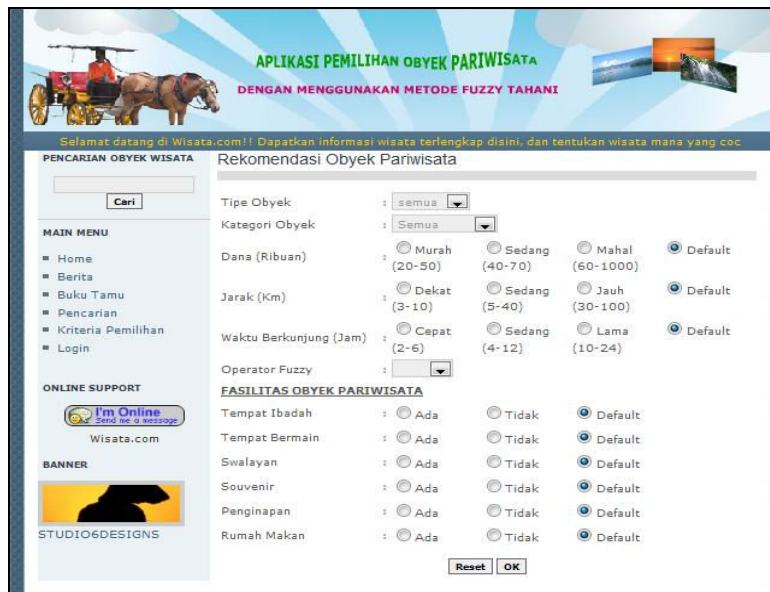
APLIKASI PEMILIHAN OBYEK PARIWISATA
DENGAN MENGGUNAKAN METODE FUZZY TAHANI

Selamat datang di Wisata.com!! Dapatkan informasi wisata terlengkap disini, dan tentukan wisata mana yang coc

PENCARIAN OBYEK WISATA

Cari

MAIN MENU

Home
Berita
Buku Tamu
Pencarian
Kriteria Pemilihan
Login

ONLINE SUPPORT

I'm Online
Send me a message

Wisata.com

BANNER

STUDIO6DESIGNS

Rekomendasi Obyek Pariwisata

| | | | | |
|---|---|---|---|---|
| Tipe Obyek | : semua | | | |
| Kategori Obyek | : Semua | | | |
| Dana (Ribuan) | : Murah (20-50) | Sedang (40-70) | Mahal (60-1000) | Default |
| Jarak (Km) | : Dekat (3-10) | Sedang (5-40) | Jauh (30-100) | Default |
| Waktu Berkunjung (Jam) | : Cepat (2-6) | Sedang (4-12) | Lama (10-24) | Default |
| Operator Fuzzy | : | | | |

FASILITAS OBYEK PARIWISATA

| | | | |
|---|---|---|---|
| Tempat Ibadah | : Ada | Tidak | Default |
| Tempat Bermain | : Ada | Tidak | Default |
| Swalayan | : Ada | Tidak | Default |
| Souvenir | : Ada | Tidak | Default |
| Penginapan | : Ada | Tidak | Default |
| Rumah Makan | : Ada | Tidak | Default |

Reset OK